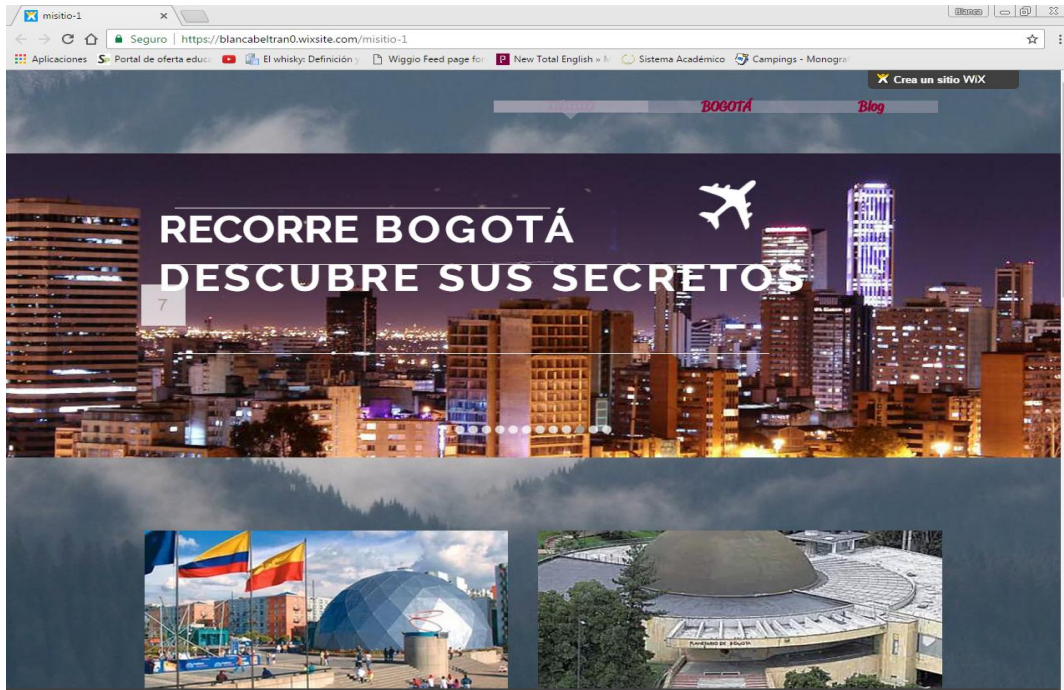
misitio-1

Blanca

Seguro | https://blancabeltran0.wixsite.com/misitio-1

Aplicaciones Portal de oferta educ El whisky: Definición y Wiggio Feed page for New Total English » M Sistema Académico Campings - Monogra

Crea un sitio WiX

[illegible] BOGOTÁ Blog

RECORRE BOGOTÁ
DESCUBRE SUS SECRETOS

7

PLANETARIO DE BOGOTÁ